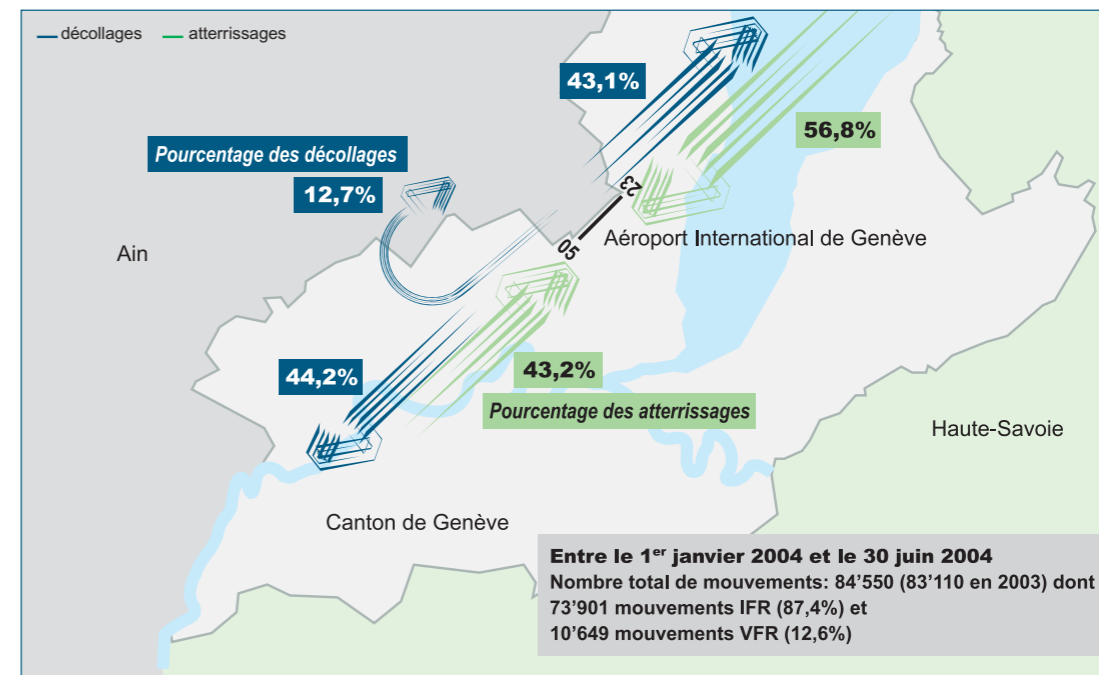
décollages
atterrissages

43,1%

56,8%

Pourcentage des décollages

12,7%

23

05

Aéroport International de Genève

Ain

44,2%

43,2%

Pourcentage des atterrissages

Haute-Savoie

Canton de Genève

Entre le 1$^{er}$ janvier 2004 et le 30 juin 2004
Nombre total de mouvements: 84’550 (83’110 en 2003) dont
73’901 mouvements IFR (87,4%) et
10’649 mouvements VFR (12,6%)